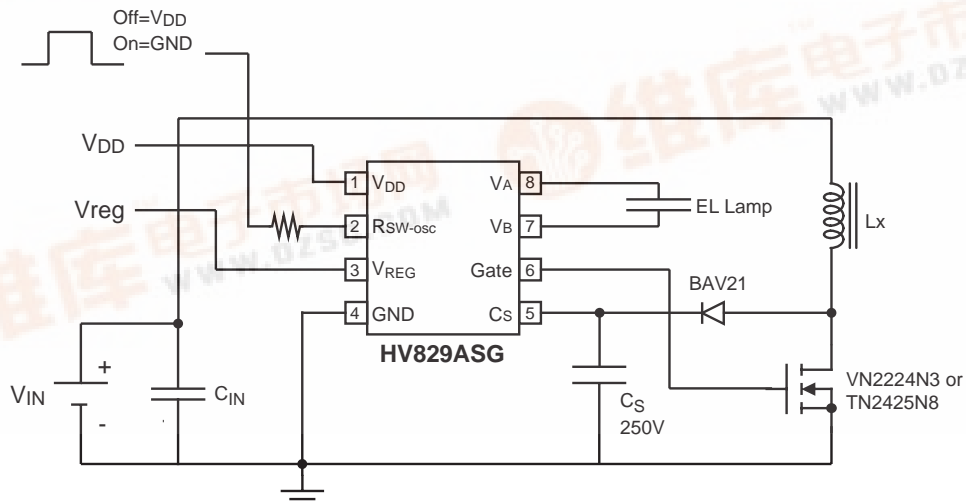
Off=$V_{DD}$
On=GND

$V_{DD}$

Vreg

1 $V_{DD}$
2 $R_{SW\text{-}osc}$
3 $V_{REG}$
4 GND
8 $V_A$
7 $V_B$
6 Gate
5 $C_S$

HV829ASG

EL Lamp

Lx

BAV21

$V_{IN}$
+
-

$C_{IN}$

$C_S$
250V

VN2224N3 or
TN2425N8

维库电子市场网
www.dzsc.com